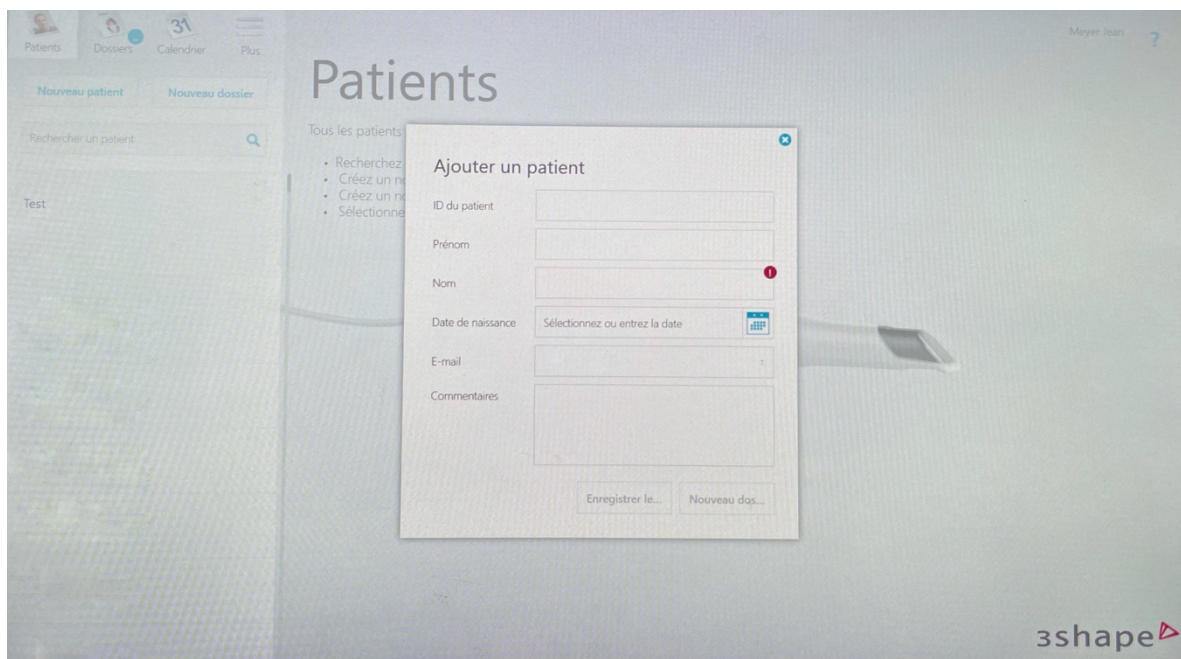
Patients Dossiers 31 Calendrier Plus

Meyer Jean ?

Nouveau patient Nouveau dossier

Rechercher un patient

Test

Patients

Tous les patients

• Recherchez
• Créez un n
• Créez un n
• Sélectionne

Ajouter un patient

ID du patient

Prénom

Nom

Date de naissance Sélectionnez ou entrez la date

E-mail

Commentaires

Enregistrer le... Nouveau dos...

3shape